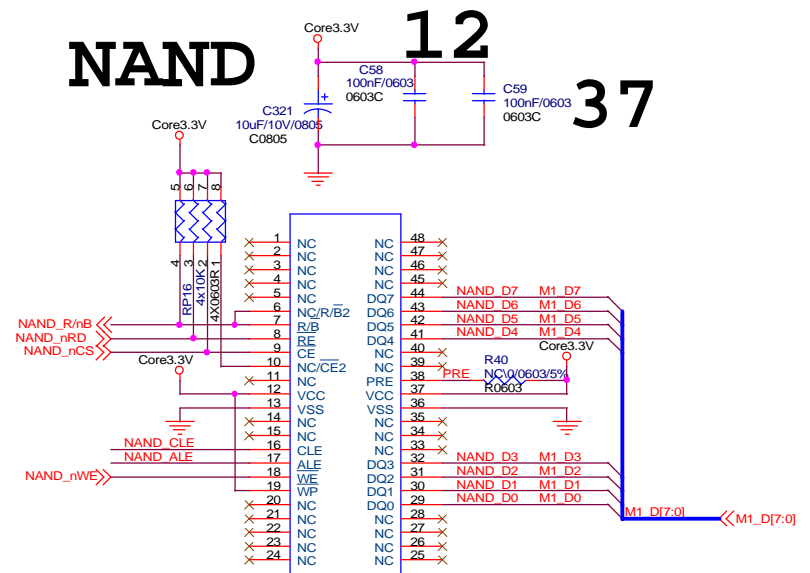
NAND

Core3.3V

12

C58
100nF/0603
0603C

C59
100nF/0603
0603C

37

C321
10uF/10V/0805
C0805

Core3.3V

5 6 7 8

4 3 2 1

RP16
4x10K
4X0603R

NAND_R/nB
NAND_nRD
NAND_nCS

Core3.3V

NAND_CLE
NAND_ALE
NAND_nWE

1 NC
2 NC
3 NC
4 NC
5 NC
6 NC/R/B2
7 R/B
8 RE
9 CE
10 NC/CE2
11 NC
12 VCC
13 VSS
14 NC
15 NC
16 CLE
17 ALE
18 WE
19 WP
20 NC
21 NC
22 NC
23 NC
24 NC

48 NC
47 NC
46 NC
45 NC
44 DQ7
43 DQ6
42 DQ5
41 DQ4
40 NC
39 NC
38 PRE
37 VCC
36 VSS
35 NC
34 NC
33 NC
32 DQ3
31 DQ2
30 DQ1
29 DQ0
28 NC
27 NC
26 NC
25 NC

NAND_D7 M1_D7
NAND_D6 M1_D6
NAND_D5 M1_D5
NAND_D4 M1_D4

Core3.3V
R40
PRE NC\0/0603/5%
R0603

NAND_D3 M1_D3
NAND_D2 M1_D2
NAND_D1 M1_D1
NAND_D0 M1_D0

M1_D[7:0]
M1_D[7:0]